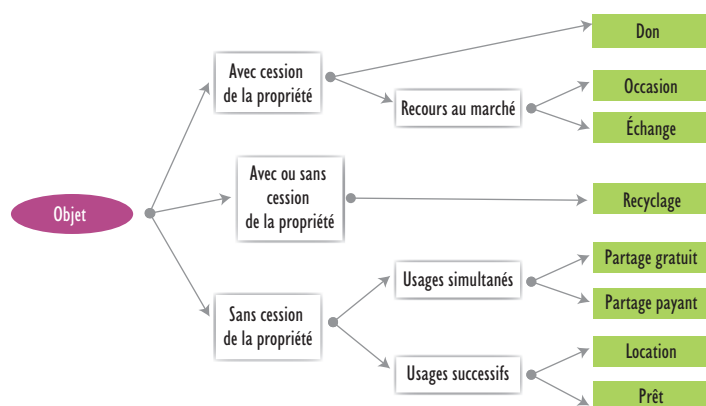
Objet

Avec cession de la propriété

Don

Recours au marché

Occasion

Échange

Avec ou sans cession de la propriété

Recyclage

Sans cession de la propriété

Usages simultanés

Partage gratuit

Partage payant

Usages successifs

Location

Prêt